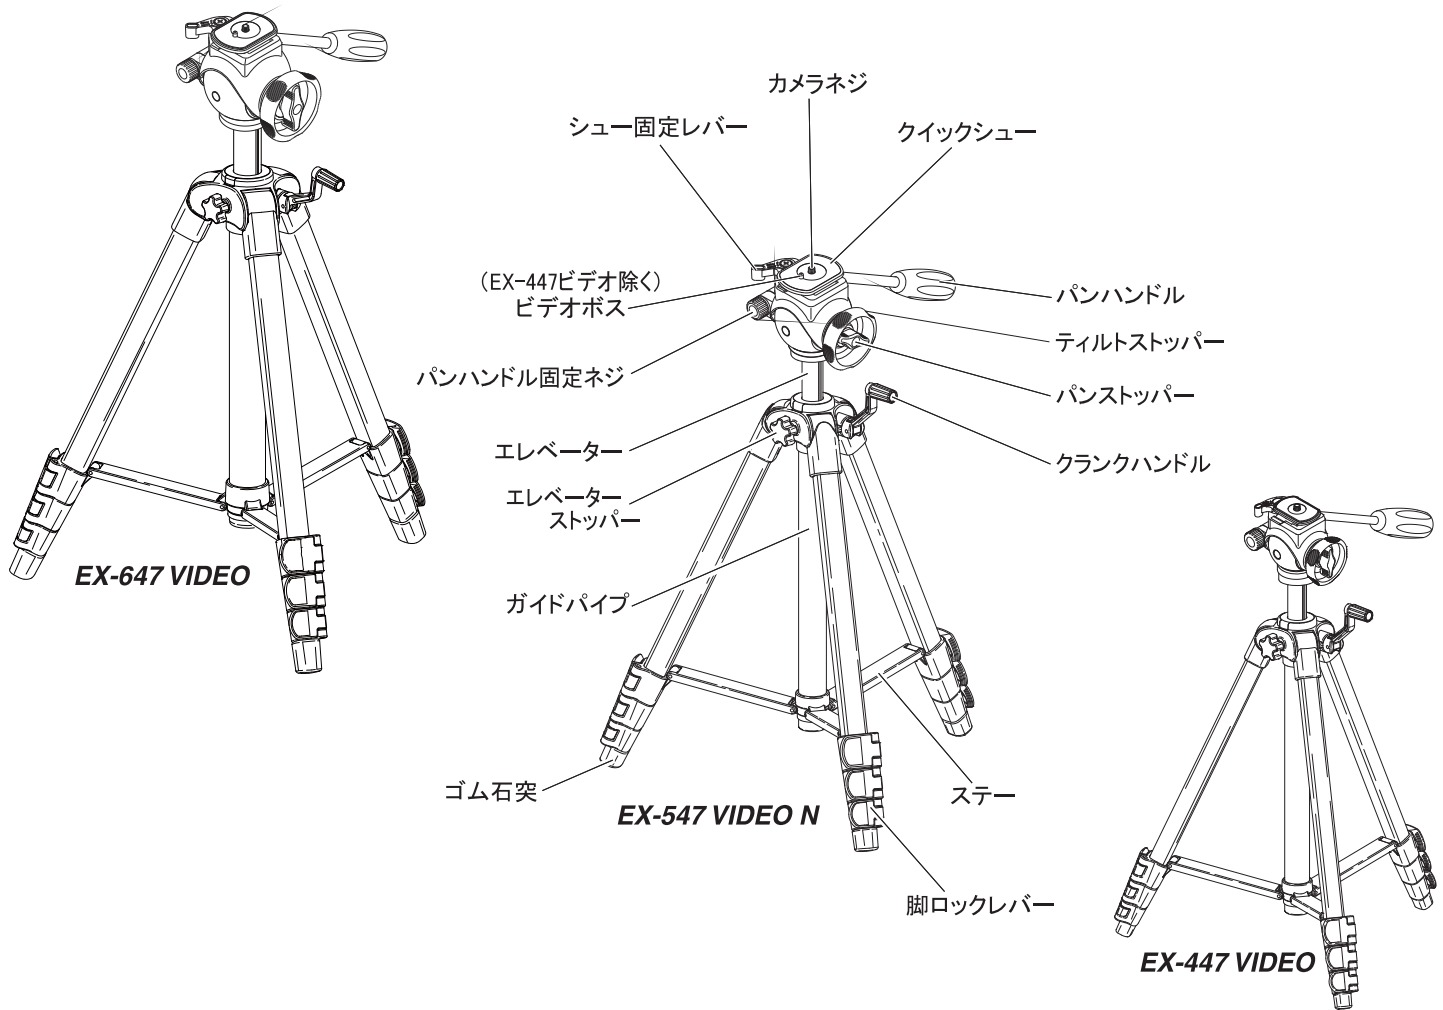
カメラネジ

シュー固定レバー

クイックシュー

(EX-447ビデオ除く)
ビデオボス

パンハンドル

ティルトストッパー

パンハンドル固定ネジ

パンストッパー

エレベーター

クランクハンドル

エレベーター
ストッパー

EX-647 VIDEO

ガイドパイプ

ゴム石突

ステー

EX-547 VIDEO N

脚ロックレバー

EX-447 VIDEO